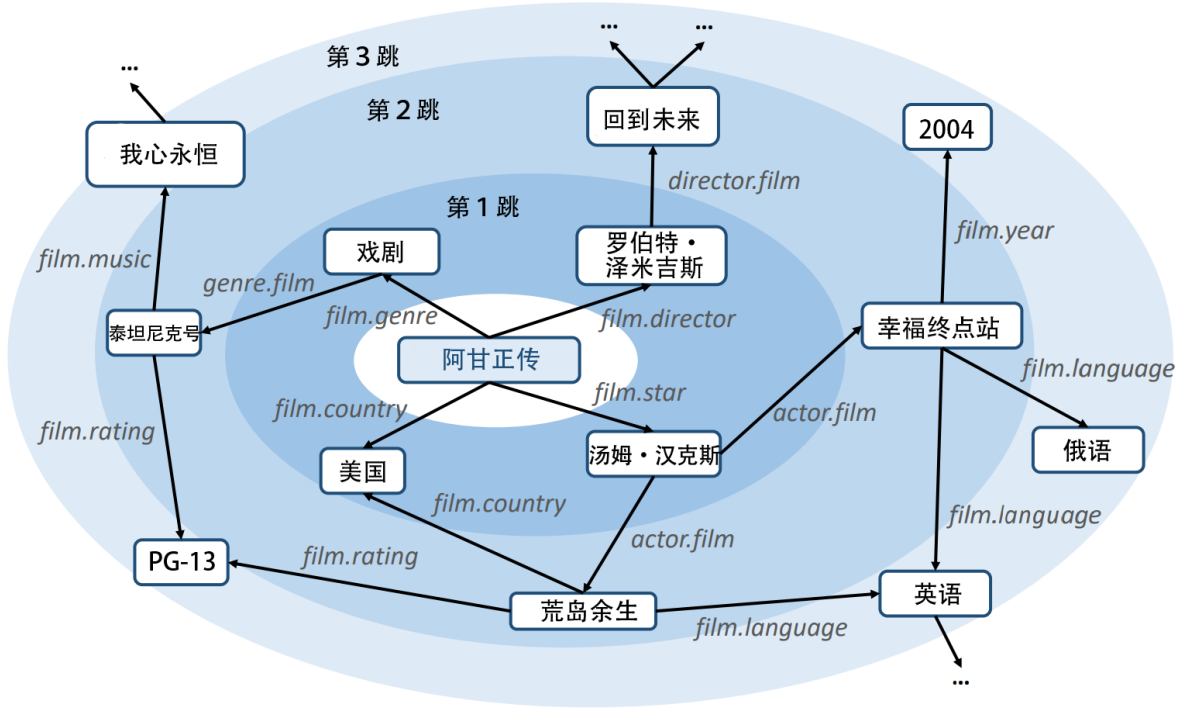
第 3 跳

第 2 跳

第 1 跳

...

...

...

我心永恒

回到未来

2004

director.film

film.year

film.music

戏剧

罗伯特·泽米吉斯

genre.film

film.genre

film.director

泰坦尼克号

阿甘正传

幸福终点站

film.language

film.star

film.country

actor.film

film.rating

美国

汤姆·汉克斯

俄语

film.country

film.language

actor.film

PG-13

film.rating

荒岛余生

英语

film.language

...